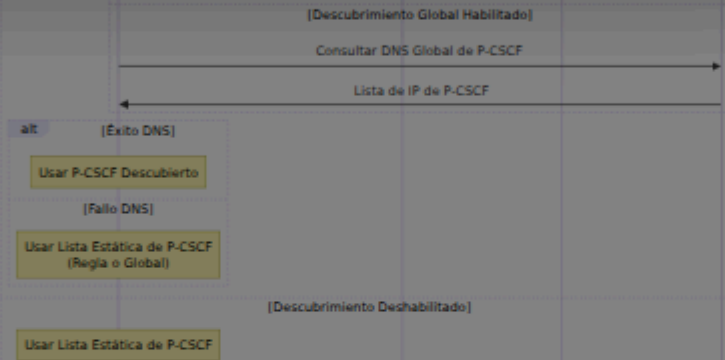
[Descubrimiento Global Habilitado]

Consultar DNS Global de P-CSCF

Lista de IP de P-CSCF

alt

[Éxito DNS]

Usar P-CSCF Descubierto

[Fallo DNS]

Usar Lista Estática de P-CSCF (Regla o Global)

[Descubrimiento Deshabilitado]

Usar Lista Estática de P-CSCF